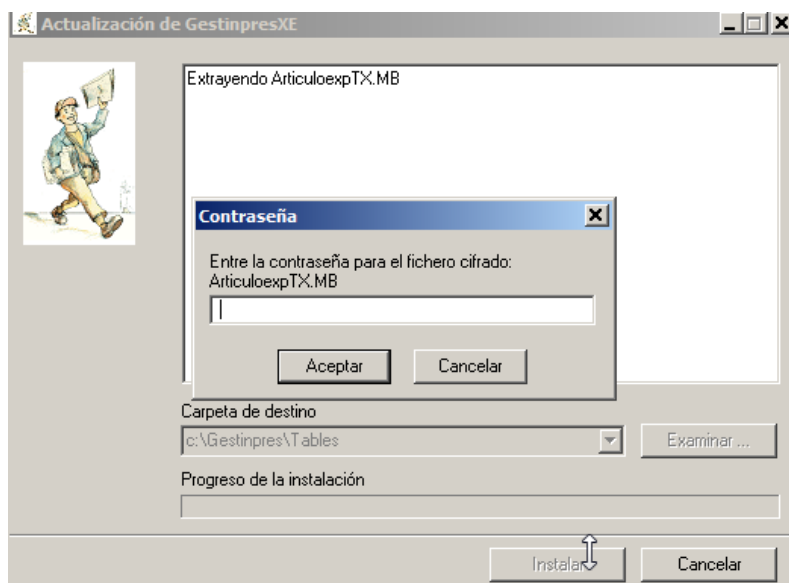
Actualización de GestinpresXE

Extrayendo ArticuloexpTX.MB

Contraseña

Entre la contraseña para el fichero cifrado: ArticuloexpTX.MB

Aceptar

Cancelar

Carpeta de destino

c:\Gestinpres\Tables

Examinar ...

Progreso de la instalación

Instalar

Cancelar